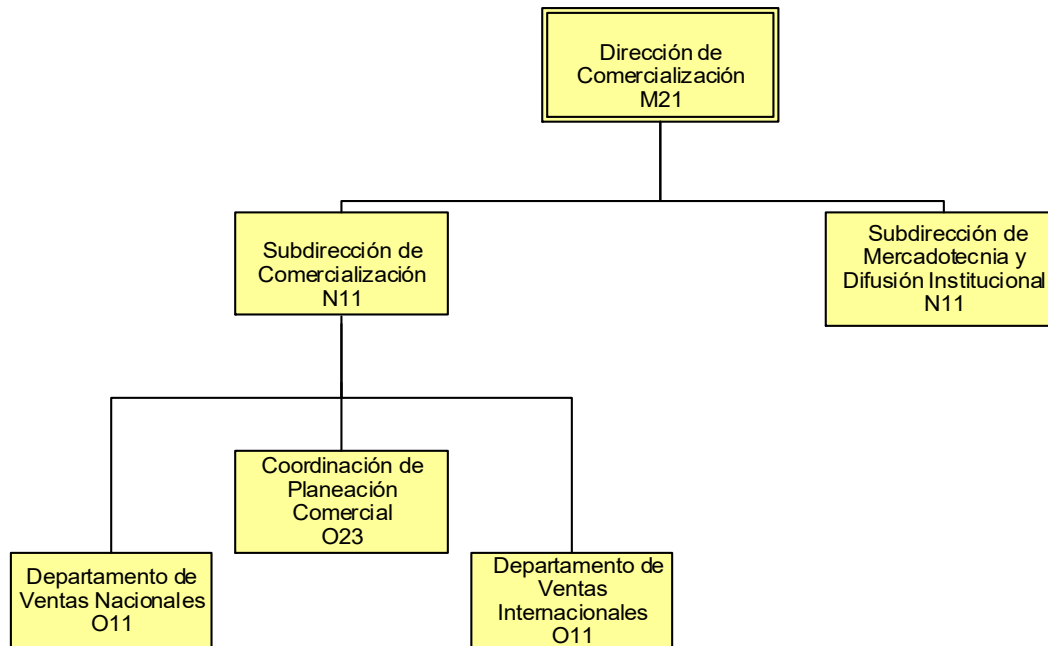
Dirección de Comercialización
M21

Subdirección de Comercialización
N11

Subdirección de Mercadotecnia y Difusión Institucional
N11

Coordinación de Planeación Comercial
O23

Departamento de Ventas Nacionales
O11

Departamento de Ventas Internacionales
O11